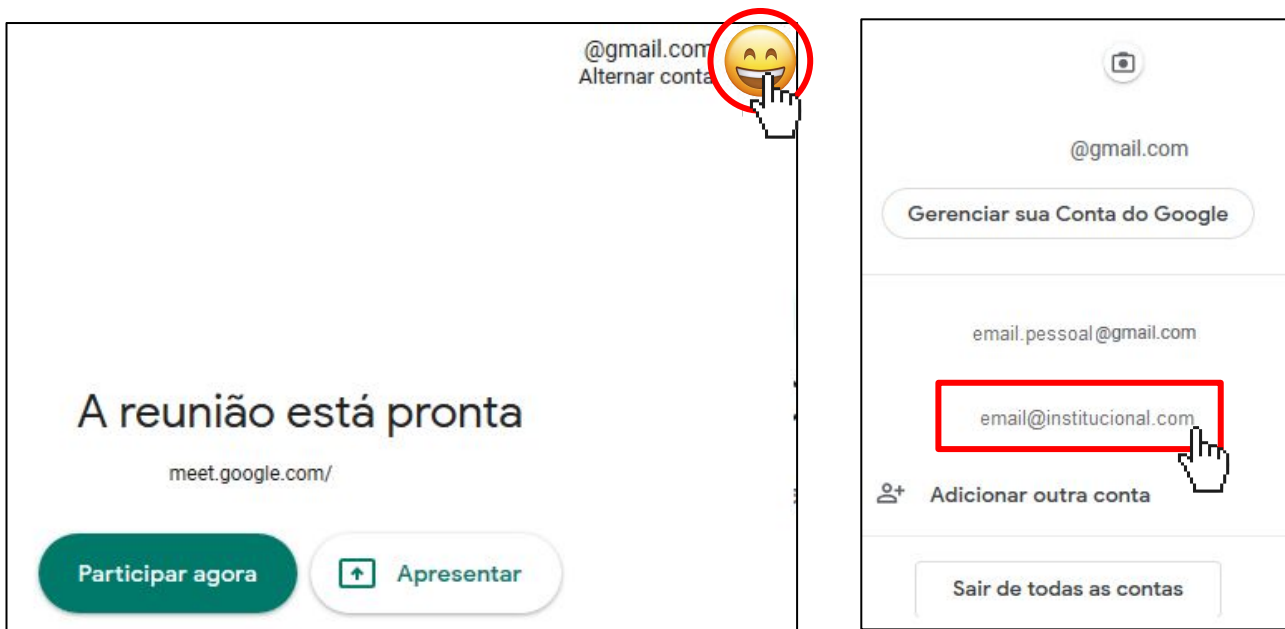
@gmail.com
Alternar conta

A reunião está pronta

meet.google.com/

Participar agora

Apresentar

@gmail.com

Gerenciar sua Conta do Google

email.pessoal@gmail.com

email@institucional.com

Adicionar outra conta

Sair de todas as contas